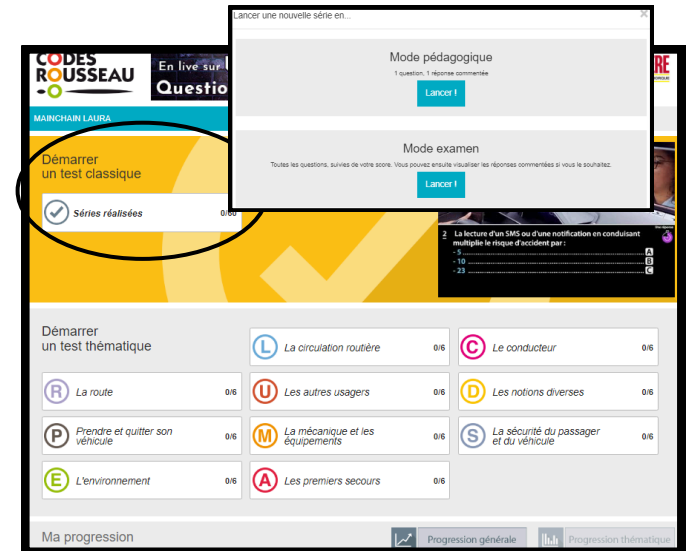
Lancer une nouvelle série en...

×

Mode pédagogique

1 question, 1 réponse commentée

Lancer !

Mode examen

Toutes les questions, suivies de votre score. Vous pouvez ensuite visualiser les réponses commentées si vous le souhaitez.

Lancer !

CODES ROUSSEAU

En live sur

Questio

MAINCHAIN LAURA

Démarrer
un test classique

Séries réalisées 0/60

2 La lecture d'un SMS ou d'une notification en conduisant multiplie le risque d'accident par :
- 5 A
- 10 B
- 23 C

Démarrer
un test thématique

L La circulation routière 0/6

C Le conducteur 0/6

R La route 0/6

U Les autres usagers 0/6

D Les notions diverses 0/6

P Prendre et quitter son véhicule 0/6

M La mécanique et les équipements 0/6

S La sécurité du passager et du véhicule 0/6

E L'environnement 0/6

A Les premiers secours 0/6

Ma progression

Progression générale

Progression thématique